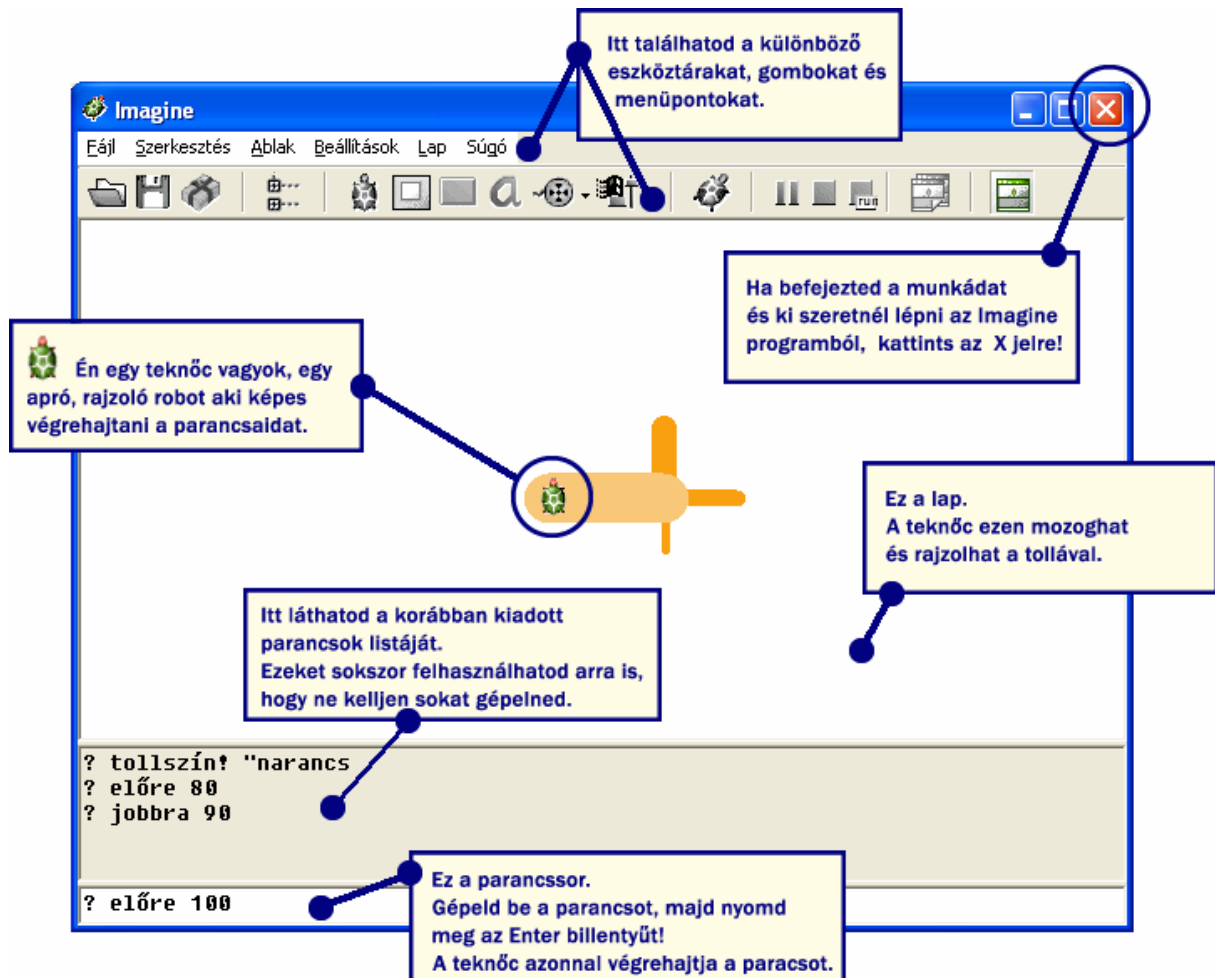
Itt találhatod a különböző eszköztárakat, gombokat és menüpontokat.

Imagine

Fájl Szerkesztés Ablak Beállítások Lap Súgó

run

Ha befejezted a munkádat és ki szeretnél lépni az Imagine programból, kattints az X jelre!

Én egy teknőc vagyok, egy apró, rajzoló robot aki képes végrehajtani a parancsaidat.

Ez a lap.
A teknőc ezen mozoghat és rajzolhat a tollával.

Itt láthatod a korábban kiadott parancsok listáját.
Ezeket sokszor felhasználhatod arra is, hogy ne kelljen sokat gépelned.

? tollszín! "narancs
? előre 80
? jobbra 90

? előre 100

Ez a parancssor.
Gépeld be a parancsot, majd nyomd meg az Enter billentyűt!
A teknőc azonnal végrehajtja a paracsot.